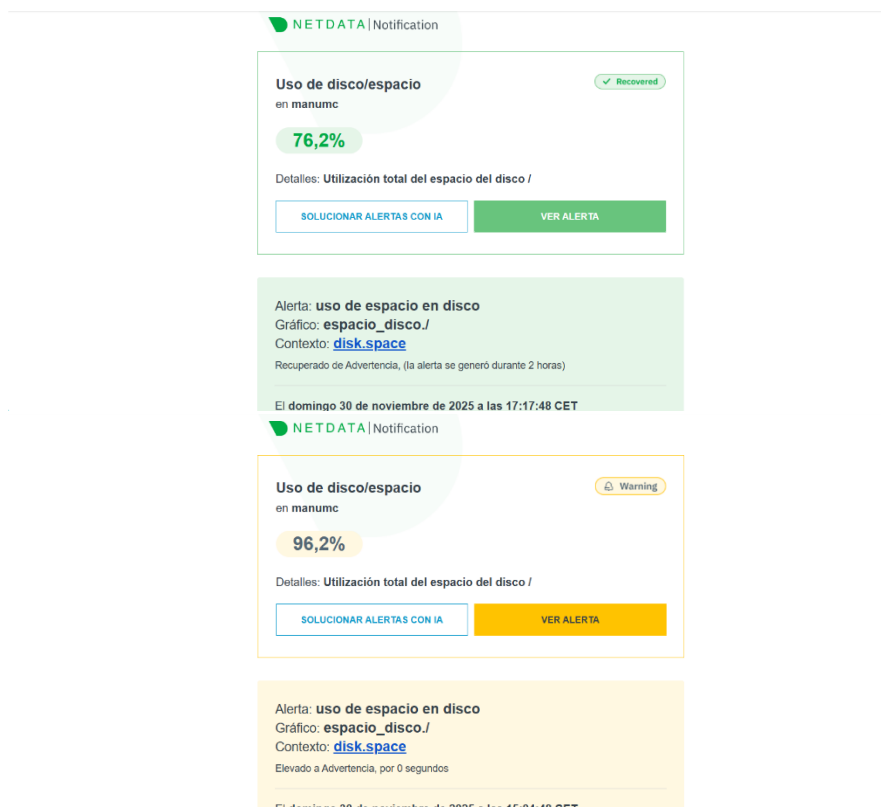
NETDATA | Notification

Uso de disco/espacio
en manumc

Recovered

76,2%

Detalles: Utilización total del espacio del disco /

SOLUCIONAR ALERTAS CON IA

VER ALERTA

Alerta: uso de espacio en disco
Gráfico: espacio_disco./
Contexto: disk.space

Recuperado de Advertencia, (la alerta se generó durante 2 horas)

El domingo 30 de noviembre de 2025 a las 17:17:48 CET

NETDATA | Notification

Uso de disco/espacio
en manumc

Warning

96,2%

Detalles: Utilización total del espacio del disco /

SOLUCIONAR ALERTAS CON IA

VER ALERTA

Alerta: uso de espacio en disco
Gráfico: espacio_disco./
Contexto: disk.space

Elevado a Advertencia, por 0 segundos

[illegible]